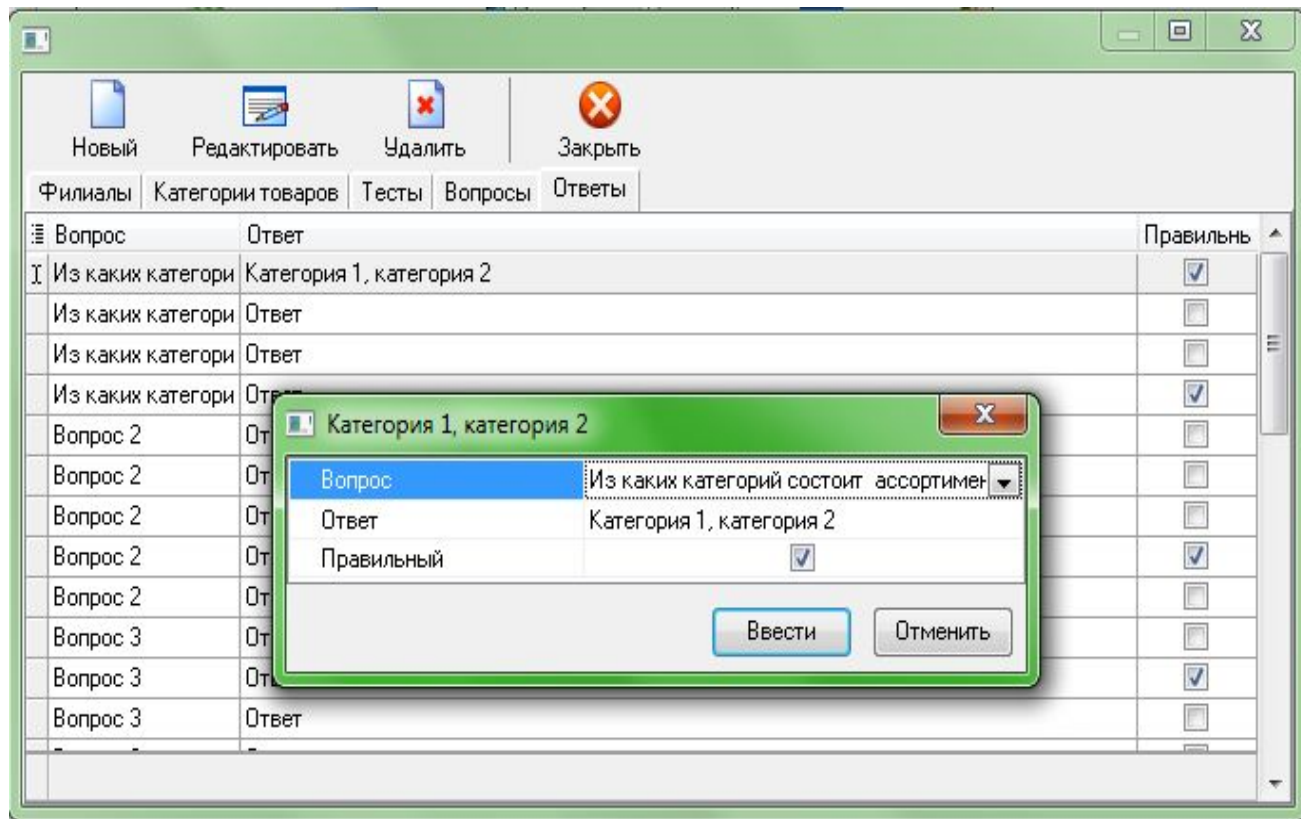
Новый Редактировать Удалить Закрыть

Филиалы | Категории товаров | Тесты | Вопросы | Ответы

| Вопрос | Ответ | Правильнь |
|---|---|---|
| Из каких категори | Категория 1, категория 2 | ☑ |
| Из каких категори | Ответ | ☐ |
| Из каких категори | Ответ | ☐ |
| Из каких категори | От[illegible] | ☑ |
| Вопрос 2 | От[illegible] | ☐ |
| Вопрос 2 | От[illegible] | ☐ |
| Вопрос 2 | От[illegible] | ☐ |
| Вопрос 2 | От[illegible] | ☑ |
| Вопрос 2 | От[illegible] | ☐ |
| Вопрос 3 | От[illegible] | ☐ |
| Вопрос 3 | От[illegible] | ☑ |
| Вопрос 3 | Ответ | ☐ |

Категория 1, категория 2

| | |
|---|---|
| Вопрос | Из каких категорий состоит ассортимен |
| Ответ | Категория 1, категория 2 |
| Правильный | ☑ |

Ввести Отменить